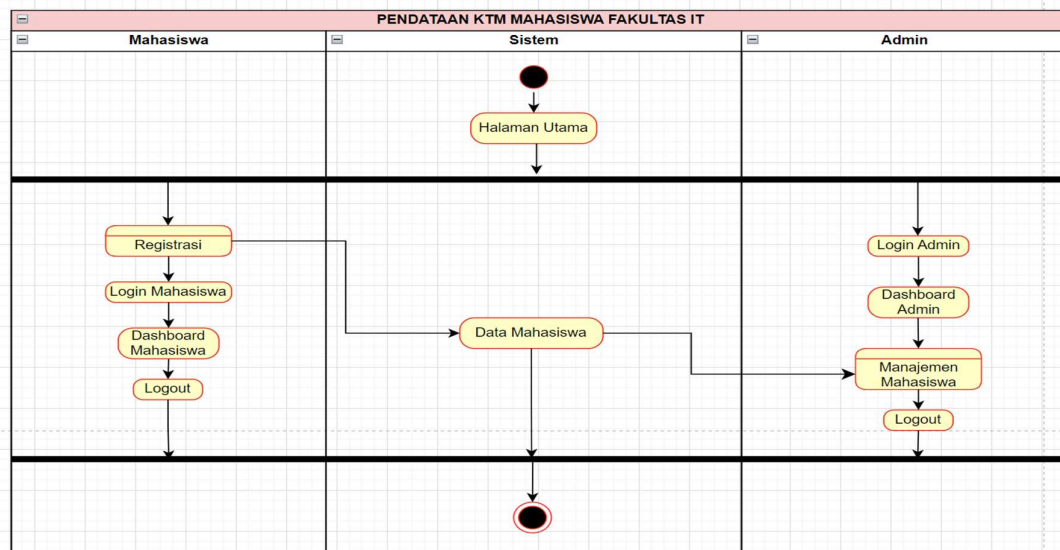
PENDATAAN KTM MAHASISWA FAKULTAS IT

Mahasiswa

Sistem

Admin

Halaman Utama

Registrasi

Login Mahasiswa

Dashboard Mahasiswa

Logout

Data Mahasiswa

Login Admin

Dashboard Admin

Manajemen Mahasiswa

Logout